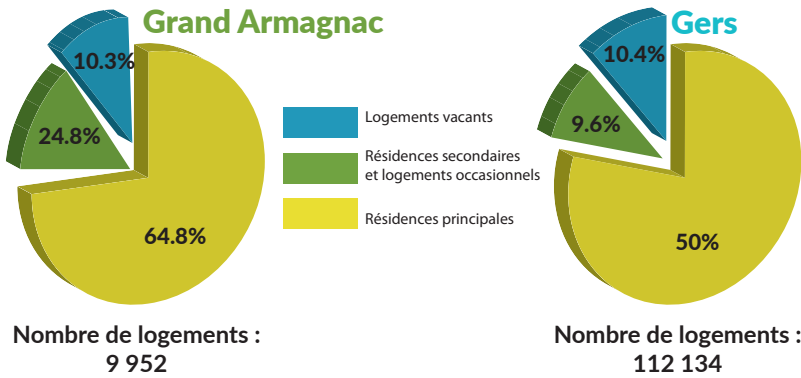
Grand Armagnac

10.3%

24.8%

64.8%

Nombre de logements :
9 952

Logements vacants

Résidences secondaires et logements occasionnels

Résidences principales

Gers

10.4%

9.6%

50%

Nombre de logements :
112 134